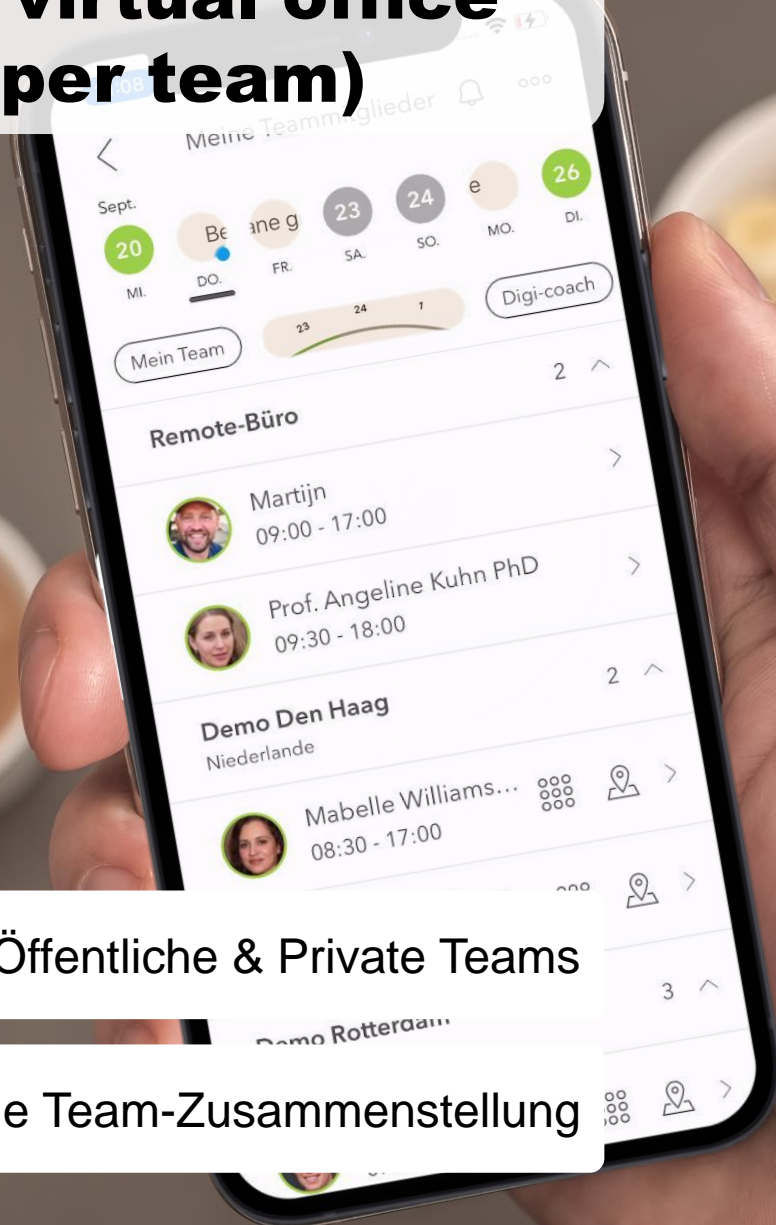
Virtual office
per team)

:08

Meine Teammitglieder

Sept.

20
MI.

Be ine g
DO.

FR.

23
SA.

24
SO.

e
MO.

26
DI.

Mein Team

23 24 1

Digi-coach

Remote-Büro

2

Martijn
09:00 - 17:00

Prof. Angeline Kuhn PhD
09:30 - 18:00

Demo Den Haag
Niederlande

2

Mabelle Williams...
08:30 - 17:00

Öffentliche & Private Teams

Demo Rotterdam

3

e Team-Zusammenstellung